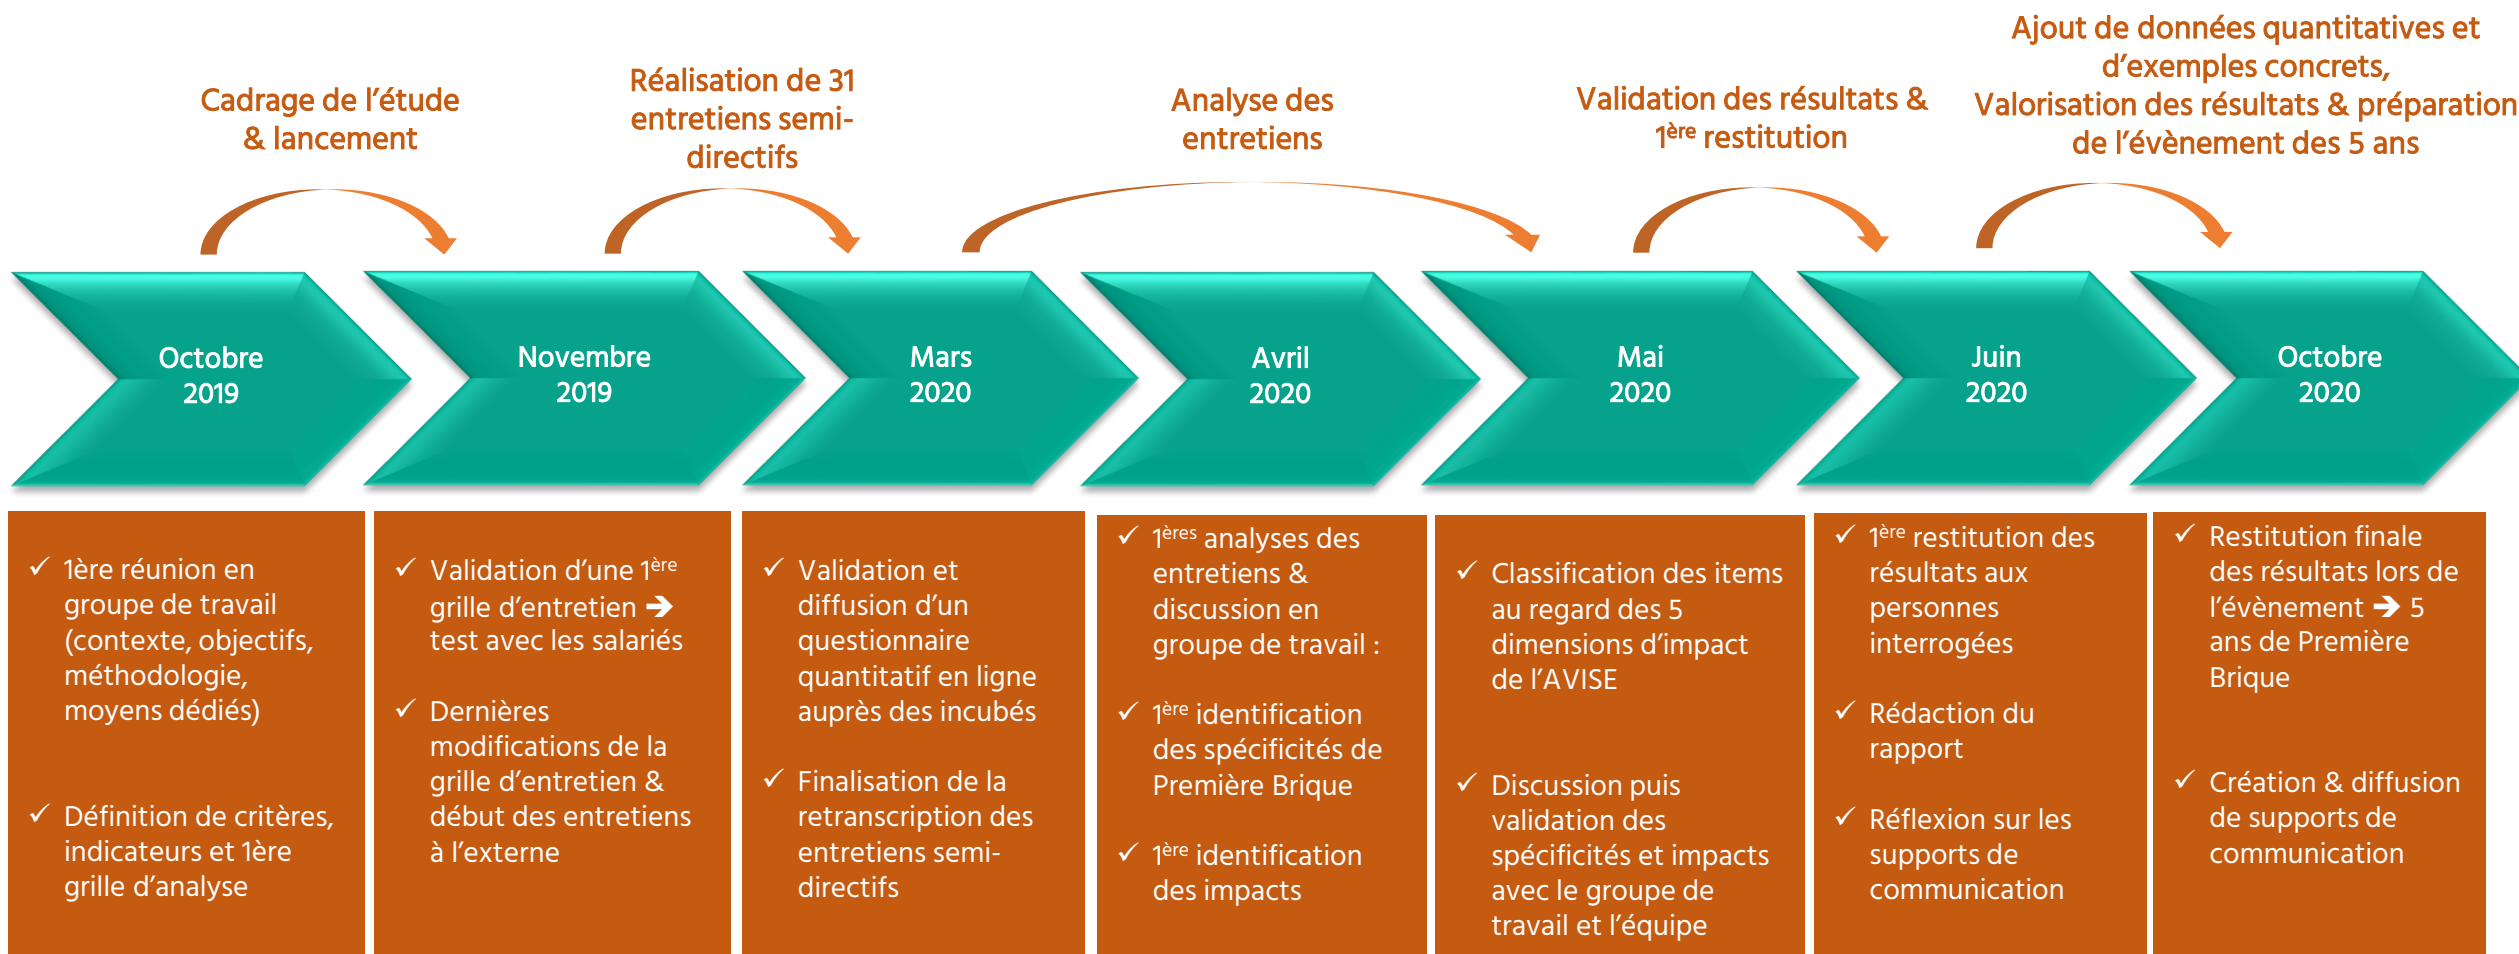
Cadrage de l’étude & lancement

Réalisation de 31 entretiens semi-directifs

Analyse des entretiens

Validation des résultats & $1^{ère}$ restitution

Ajout de données quantitatives et d’exemples concrets, Valorisation des résultats & préparation de l’évènement des 5 ans

Octobre 2019

Novembre 2019

Mars 2020

Avril 2020

Mai 2020

Juin 2020

Octobre 2020

✓ 1ère réunion en groupe de travail (contexte, objectifs, méthodologie, moyens dédiés)

✓ Définition de critères, indicateurs et 1ère grille d’analyse

✓ Validation d’une $1^{ère}$ grille d’entretien → test avec les salariés

✓ Dernières modifications de la grille d’entretien & début des entretiens à l’externe

✓ Validation et diffusion d’un questionnaire quantitatif en ligne auprès des incubés

✓ Finalisation de la retranscription des entretiens semi-directifs

✓ $1^{ères}$ analyses des entretiens & discussion en groupe de travail :

✓ $1^{ère}$ identification des spécificités de Première Brique

✓ $1^{ère}$ identification des impacts

✓ Classification des items au regard des 5 dimensions d’impact de l’AVISE

✓ Discussion puis validation des spécificités et impacts avec le groupe de travail et l’équipe

✓ $1^{ère}$ restitution des résultats aux personnes interrogées

✓ Rédaction du rapport

✓ Réflexion sur les supports de communication

✓ Restitution finale des résultats lors de l’évènement → 5 ans de Première Brique

✓ Création & diffusion de supports de communication